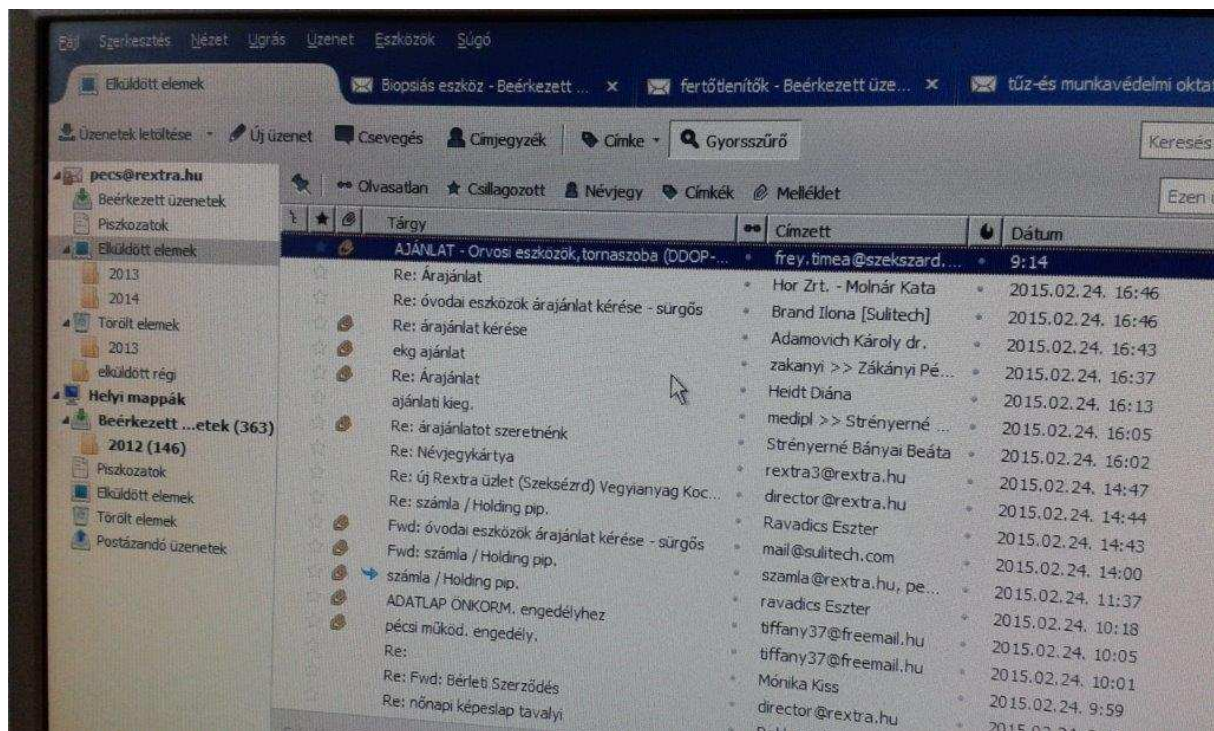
Fájl Szerkesztés Nézet Ugrás Üzenet Eszközök Súgó

Elküldött elemek | Biopsiás eszköz - Beérkezett ... × | fertőtlenítők - Beérkezett üze... × | tűz-és munkavédelmi okta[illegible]

Üzenetek letöltése · Új üzenet · Csevegés · Címjegyzék · Címke · Gyorsszűrő · Keresés

pecs@rextra.hu
Beérkezett üzenetek
Piszkozatok
Elküldött elemek
2013
2014
Törölt elemek
2013
elküldött régi
Helyi mappák
Beérkezett ...etek (363)
2012 (146)
Piszkozatok
Elküldött elemek
Törölt elemek
Postázandó üzenetek

Olvasatlan · Csillagozott · Névjegy · Címkék · Melléklet · Ezen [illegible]

| Tárgy | Címzett | Dátum |
|---|---|---|
| AJÁNLAT - Orvosi eszközök,tornaszoba (DDOP-... | frey.timea@szekszard.... | 9:14 |
| Re: Árajánlat | Hor Zrt. - Molnár Kata | 2015.02.24. 16:46 |
| Re: óvodai eszközök árajánlat kérése - sürgős | Brand Ilona [Sulitech] | 2015.02.24. 16:46 |
| Re: árajánlat kérése | Adamovich Károly dr. | 2015.02.24. 16:43 |
| ekg ajánlat | zakanyi >> Zákányi Pé... | 2015.02.24. 16:37 |
| Re: Árajánlat | Heidt Diána | 2015.02.24. 16:13 |
| ajánlati kieg. | medipl >> Strényerné ... | 2015.02.24. 16:05 |
| Re: árajánlatot szeretnénk | Strényerné Bányai Beáta | 2015.02.24. 16:02 |
| Re: Névjegykártya | rextra3@rextra.hu | 2015.02.24. 14:47 |
| Re: új Rextra üzlet (Szeksézrd) Vegyianyag Koc... | director@rextra.hu | 2015.02.24. 14:44 |
| Re: számla / Holding pip. | Ravadics Eszter | 2015.02.24. 14:43 |
| Fwd: óvodai eszközök árajánlat kérése - sürgős | mail@sulitech.com | 2015.02.24. 14:00 |
| Fwd: számla / Holding pip. | szamla@rextra.hu, pe... | 2015.02.24. 11:37 |
| számla / Holding pip. | ravadics Eszter | 2015.02.24. 10:18 |
| ADATLAP ÖNKORM. engedélyhez | tiffany37@freemail.hu | 2015.02.24. 10:05 |
| pécsi működ. engedély. | tiffany37@freemail.hu | 2015.02.24. 10:01 |
| Re: | Mónika Kiss | 2015.02.24. 9:59 |
| Re: Fwd: Bérleti Szerződés | director@rextra.hu | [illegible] |
| Re: nőnapi képeslap tavalyi | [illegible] | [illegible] |